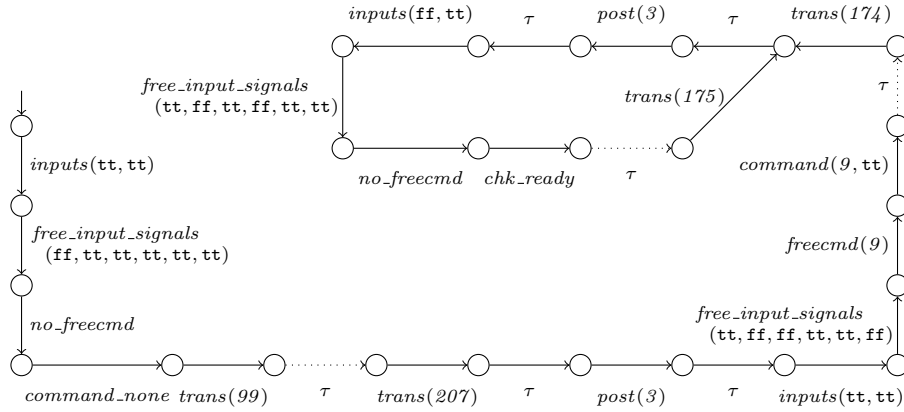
$inputs(\mathtt{ff}, \mathtt{tt})$ $\tau$ $post(3)$ $\tau$ $trans(174)$

$free\_input\_signals$ $(\mathtt{tt}, \mathtt{ff}, \mathtt{tt}, \mathtt{ff}, \mathtt{tt}, \mathtt{tt})$

$trans(175)$

$\tau$

$inputs(\mathtt{tt}, \mathtt{tt})$

$no\_freecmd$ $chk\_ready$ $\tau$

$command(9, \mathtt{tt})$

$free\_input\_signals$ $(\mathtt{ff}, \mathtt{tt}, \mathtt{tt}, \mathtt{tt}, \mathtt{tt}, \mathtt{tt})$

$freecmd(9)$

$no\_freecmd$

$free\_input\_signals$ $(\mathtt{tt}, \mathtt{ff}, \mathtt{ff}, \mathtt{tt}, \mathtt{tt}, \mathtt{ff})$

$command\_none$ $trans(99)$ $\tau$ $trans(207)$ $\tau$ $post(3)$ $\tau$ $inputs(\mathtt{tt}, \mathtt{tt})$